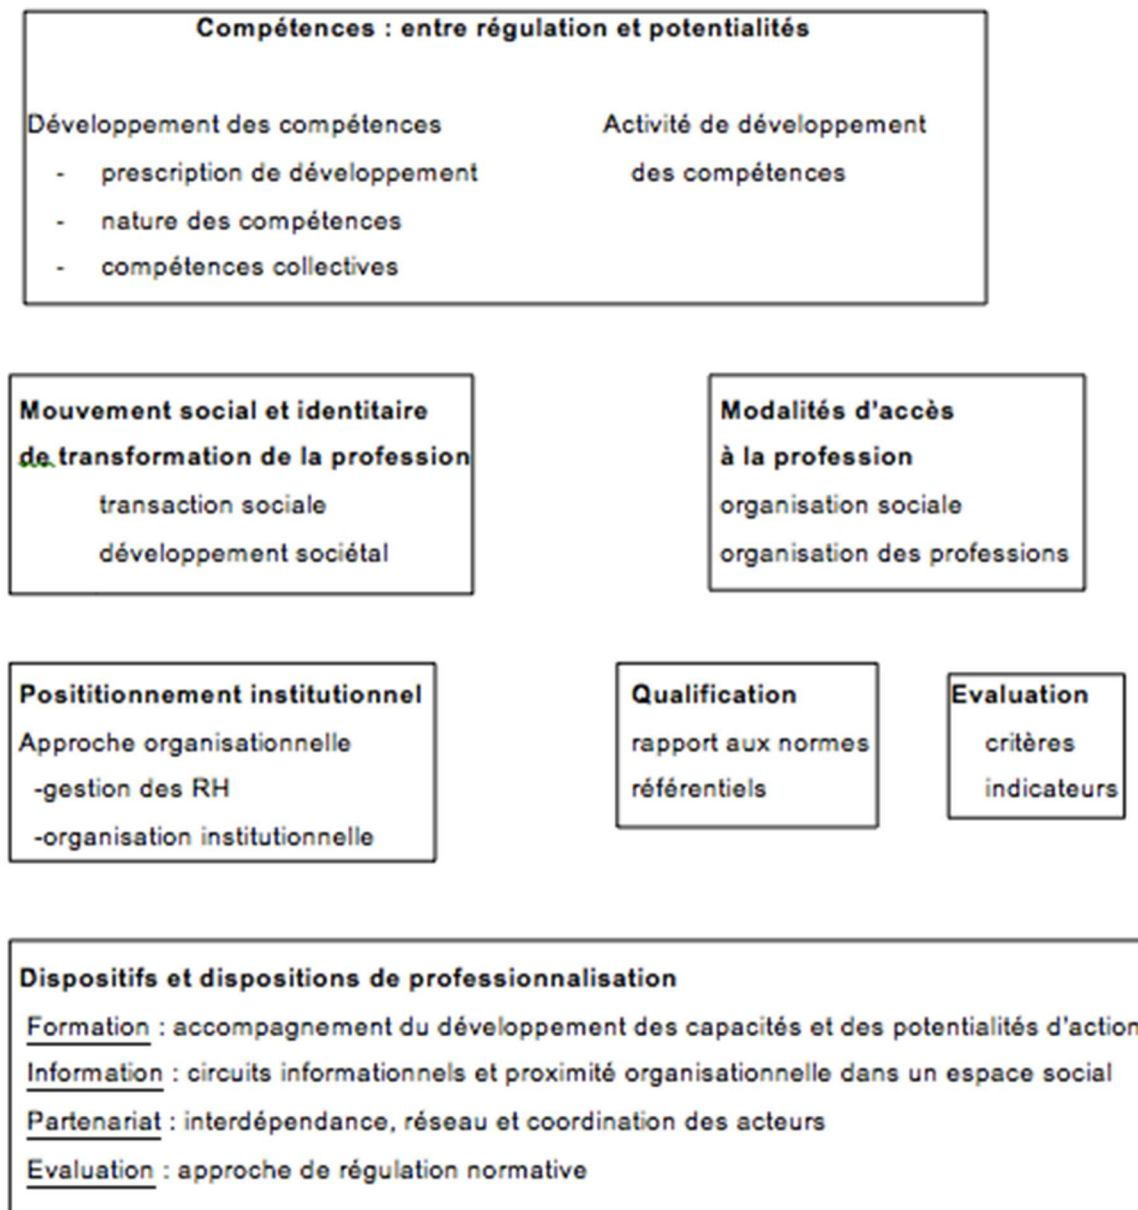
Compétences : entre régulation et potentialités

Développement des compétences
- prescription de développement
- nature des compétences
- compétences collectives

Activité de développement des compétences

Mouvement social et identitaire de transformation de la profession
transaction sociale
développement sociétal

Modalités d'accès à la profession
organisation sociale
organisation des professions

Posititionnement institutionnel
Approche organisationnelle
-gestion des RH
-organisation institutionnelle

Qualification
rapport aux normes
référentiels

Evaluation
critères
indicateurs

Dispositifs et dispositions de professionnalisation
Formation : accompagnement du développement des capacités et des potentialités d'action
Information : circuits informationnels et proximité organisationnelle dans un espace social
Partenariat : interdépendance, réseau et coordination des acteurs
Evaluation : approche de régulation normative